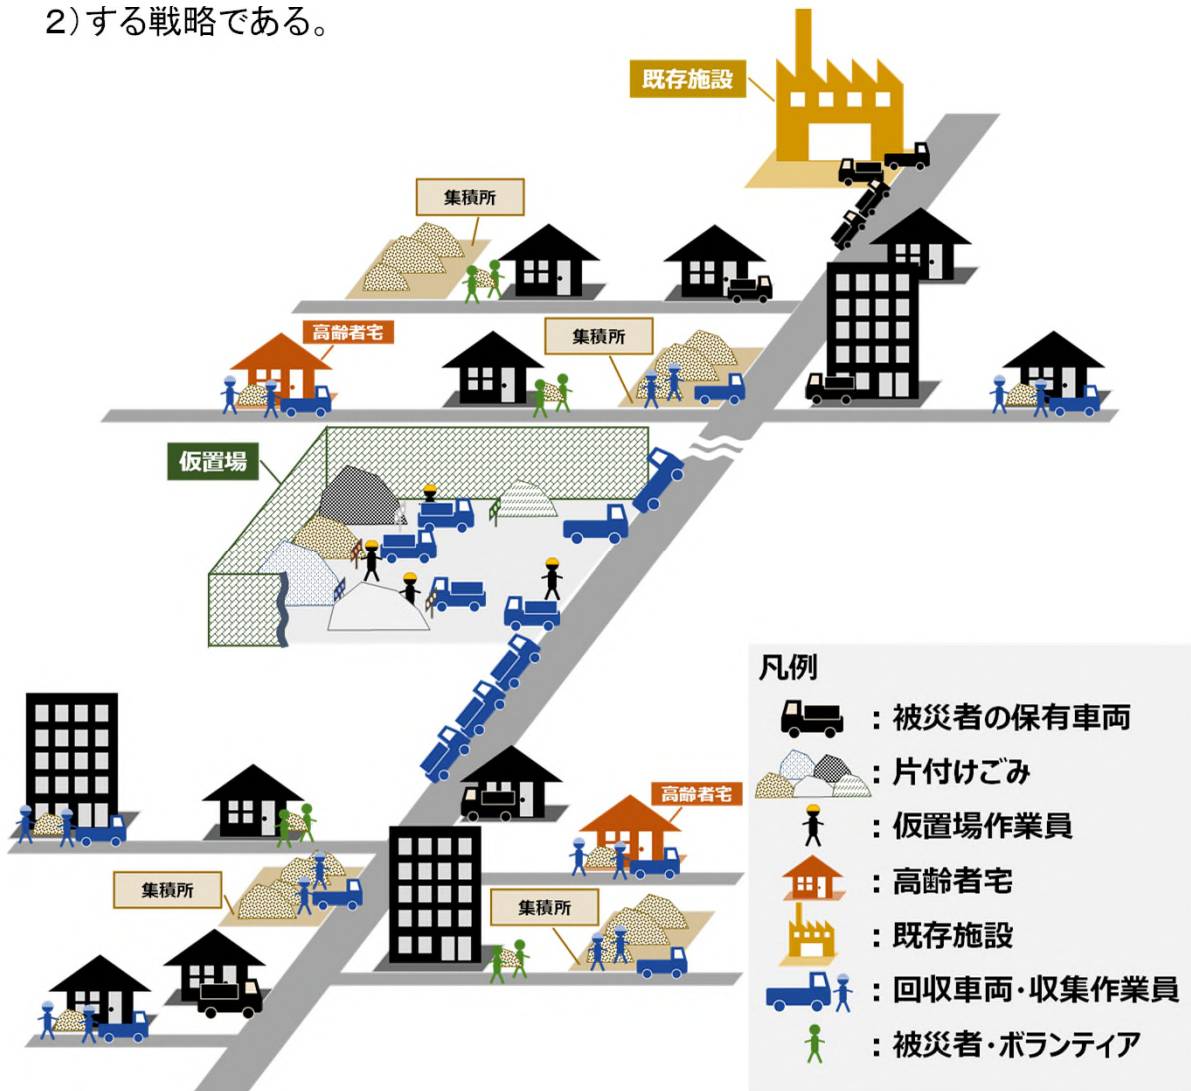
2）する戦略である。

既存施設

集積所

高齢者宅

集積所

仮置場

凡例

：被災者の保有車両

：片付けごみ

：仮置場作業員

：高齢者宅

：既存施設

：回収車両・収集作業員

：被災者・ボランティア

高齢者宅

集積所

集積所